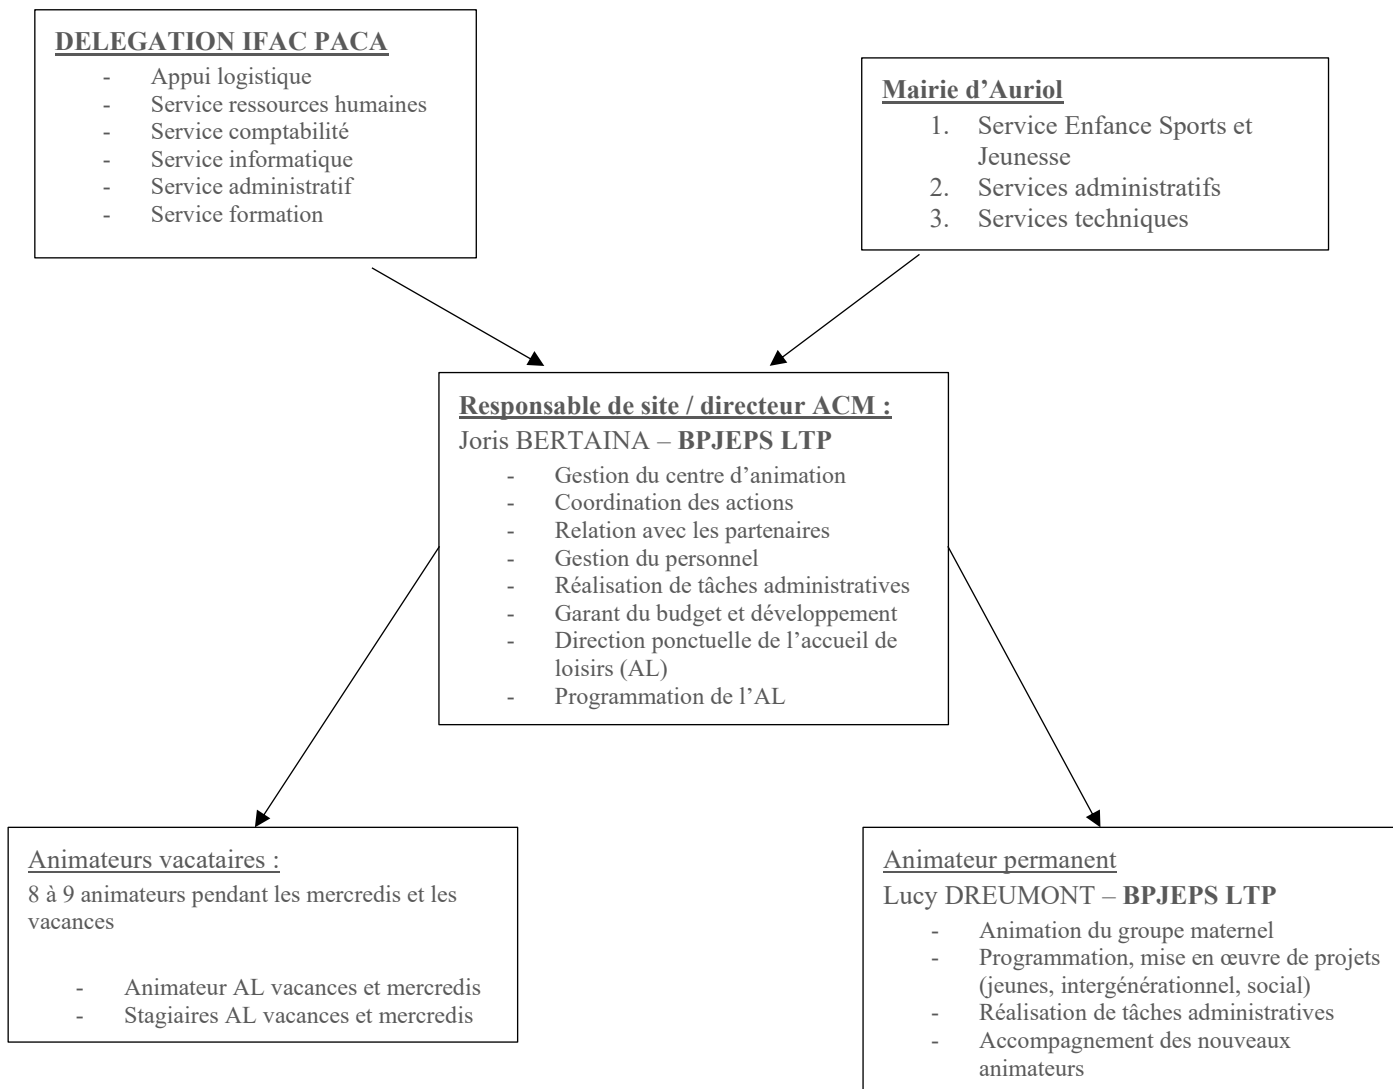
DELEGATION IFAC PACA
- Appui logistique
- Service ressources humaines
- Service comptabilité
- Service informatique
- Service administratif
- Service formation

Mairie d'Auriol
1. Service Enfance Sports et Jeunesse
2. Services administratifs
3. Services techniques

Responsable de site / directeur ACM :
Joris BERTAINA – BPJEPS LTP
- Gestion du centre d'animation
- Coordination des actions
- Relation avec les partenaires
- Gestion du personnel
- Réalisation de tâches administratives
- Garant du budget et développement
- Direction ponctuelle de l'accueil de loisirs (AL)
- Programmation de l'AL

Animateurs vacataires :
8 à 9 animateurs pendant les mercredis et les vacances

- Animateur AL vacances et mercredis
- Stagiaires AL vacances et mercredis

Animateur permanent
Lucy DREUMONT – BPJEPS LTP
- Animation du groupe maternel
- Programmation, mise en œuvre de projets (jeunes, intergénérationnel, social)
- Réalisation de tâches administratives
- Accompagnement des nouveaux animateurs